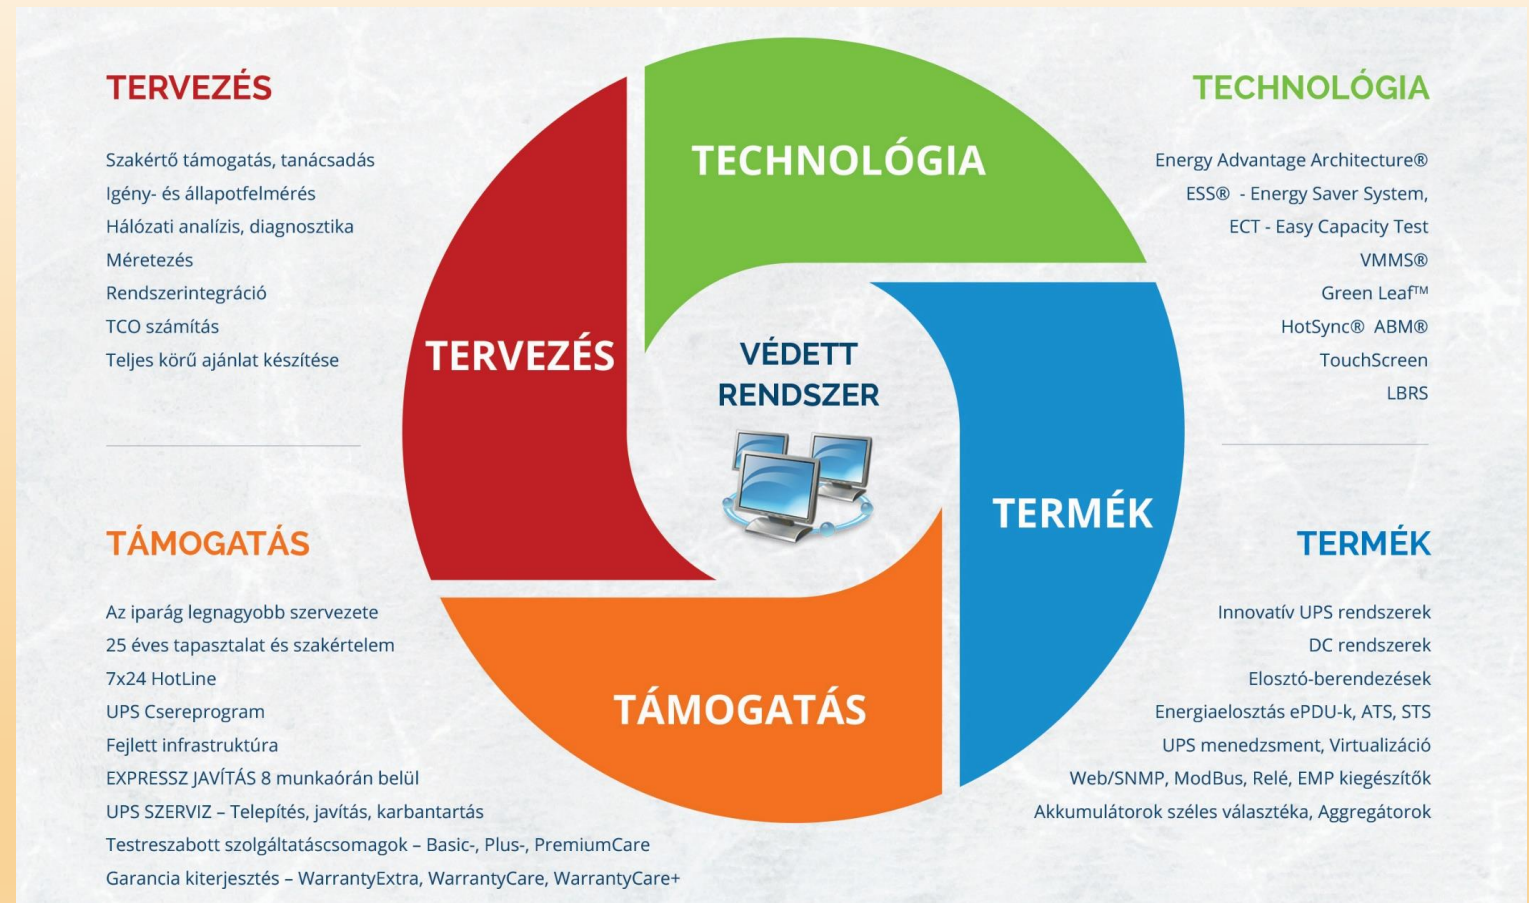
TERVEZÉS

Szakértő támogatás, tanácsadás
Igény- és állapotfelmérés
Hálózati analízis, diagnosztika
Méretezés
Rendszerintegráció
TCO számítás
Teljes körű ajánlat készítése

TÁMOGATÁS

Az iparág legnagyobb szervezete
25 éves tapasztalat és szakértelem
7x24 HotLine
UPS Csereprogram
Fejlett infrastruktúra
EXPRESSZ JAVÍTÁS 8 munkaórán belül
UPS SZERVIZ – Telepítés, javítás, karbantartás
Testreszabott szolgáltatáscsomagok – Basic-, Plus-, PremiumCare
Garancia kiterjesztés – WarrantyExtra, WarrantyCare, WarrantyCare+

TECHNOLÓGIA

TERVEZÉS

VÉDETT RENDSZER

TERMÉK

TÁMOGATÁS

TECHNOLÓGIA

Energy Advantage Architecture®
ESS® - Energy Saver System,
ECT - Easy Capacity Test
VMMS®
Green Leaf™
HotSync® ABM®
TouchScreen
LBRS

TERMÉK

Innovatív UPS rendszerek
DC rendszerek
Elosztó-berendezések
Energiaelosztás ePDU-k, ATS, STS
UPS menedzsment, Virtualizáció
Web/SNMP, ModBus, Relé, EMP kiegészítők
Akkumulátorok széles választéka, Aggregátorok